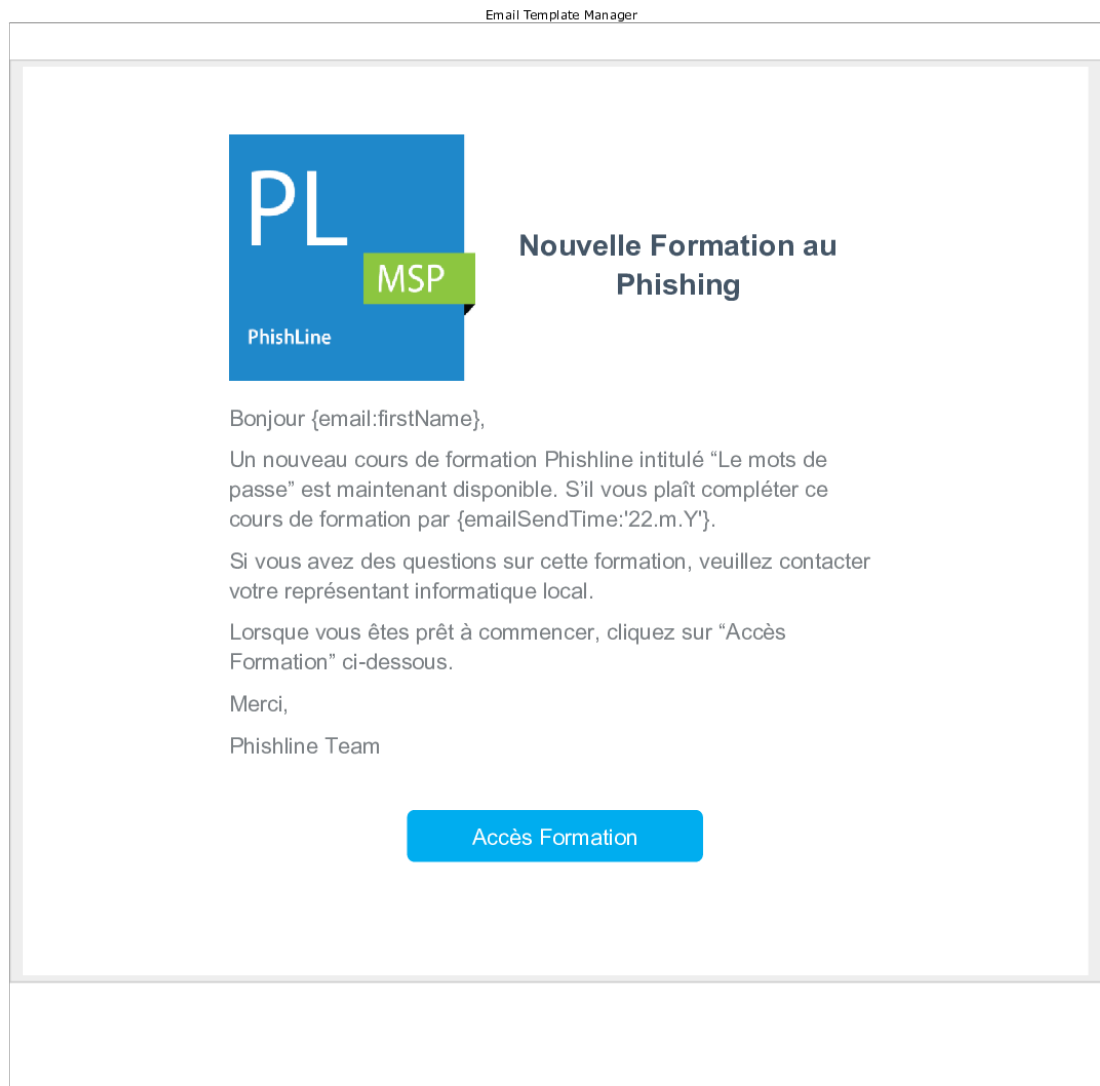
Email Template Manager

PL
MSP
PhishLine

Nouvelle Formation au Phishing

Bonjour {email:firstName},

Un nouveau cours de formation Phishline intitulé “Le mots de passe” est maintenant disponible. S’il vous plaît compléter ce cours de formation par {emailSendTime:'22.m.Y'}.

Si vous avez des questions sur cette formation, veuillez contacter votre représentant informatique local.

Lorsque vous êtes prêt à commencer, cliquez sur “Accès Formation” ci-dessous.

Merci,

Phishline Team

Accès Formation